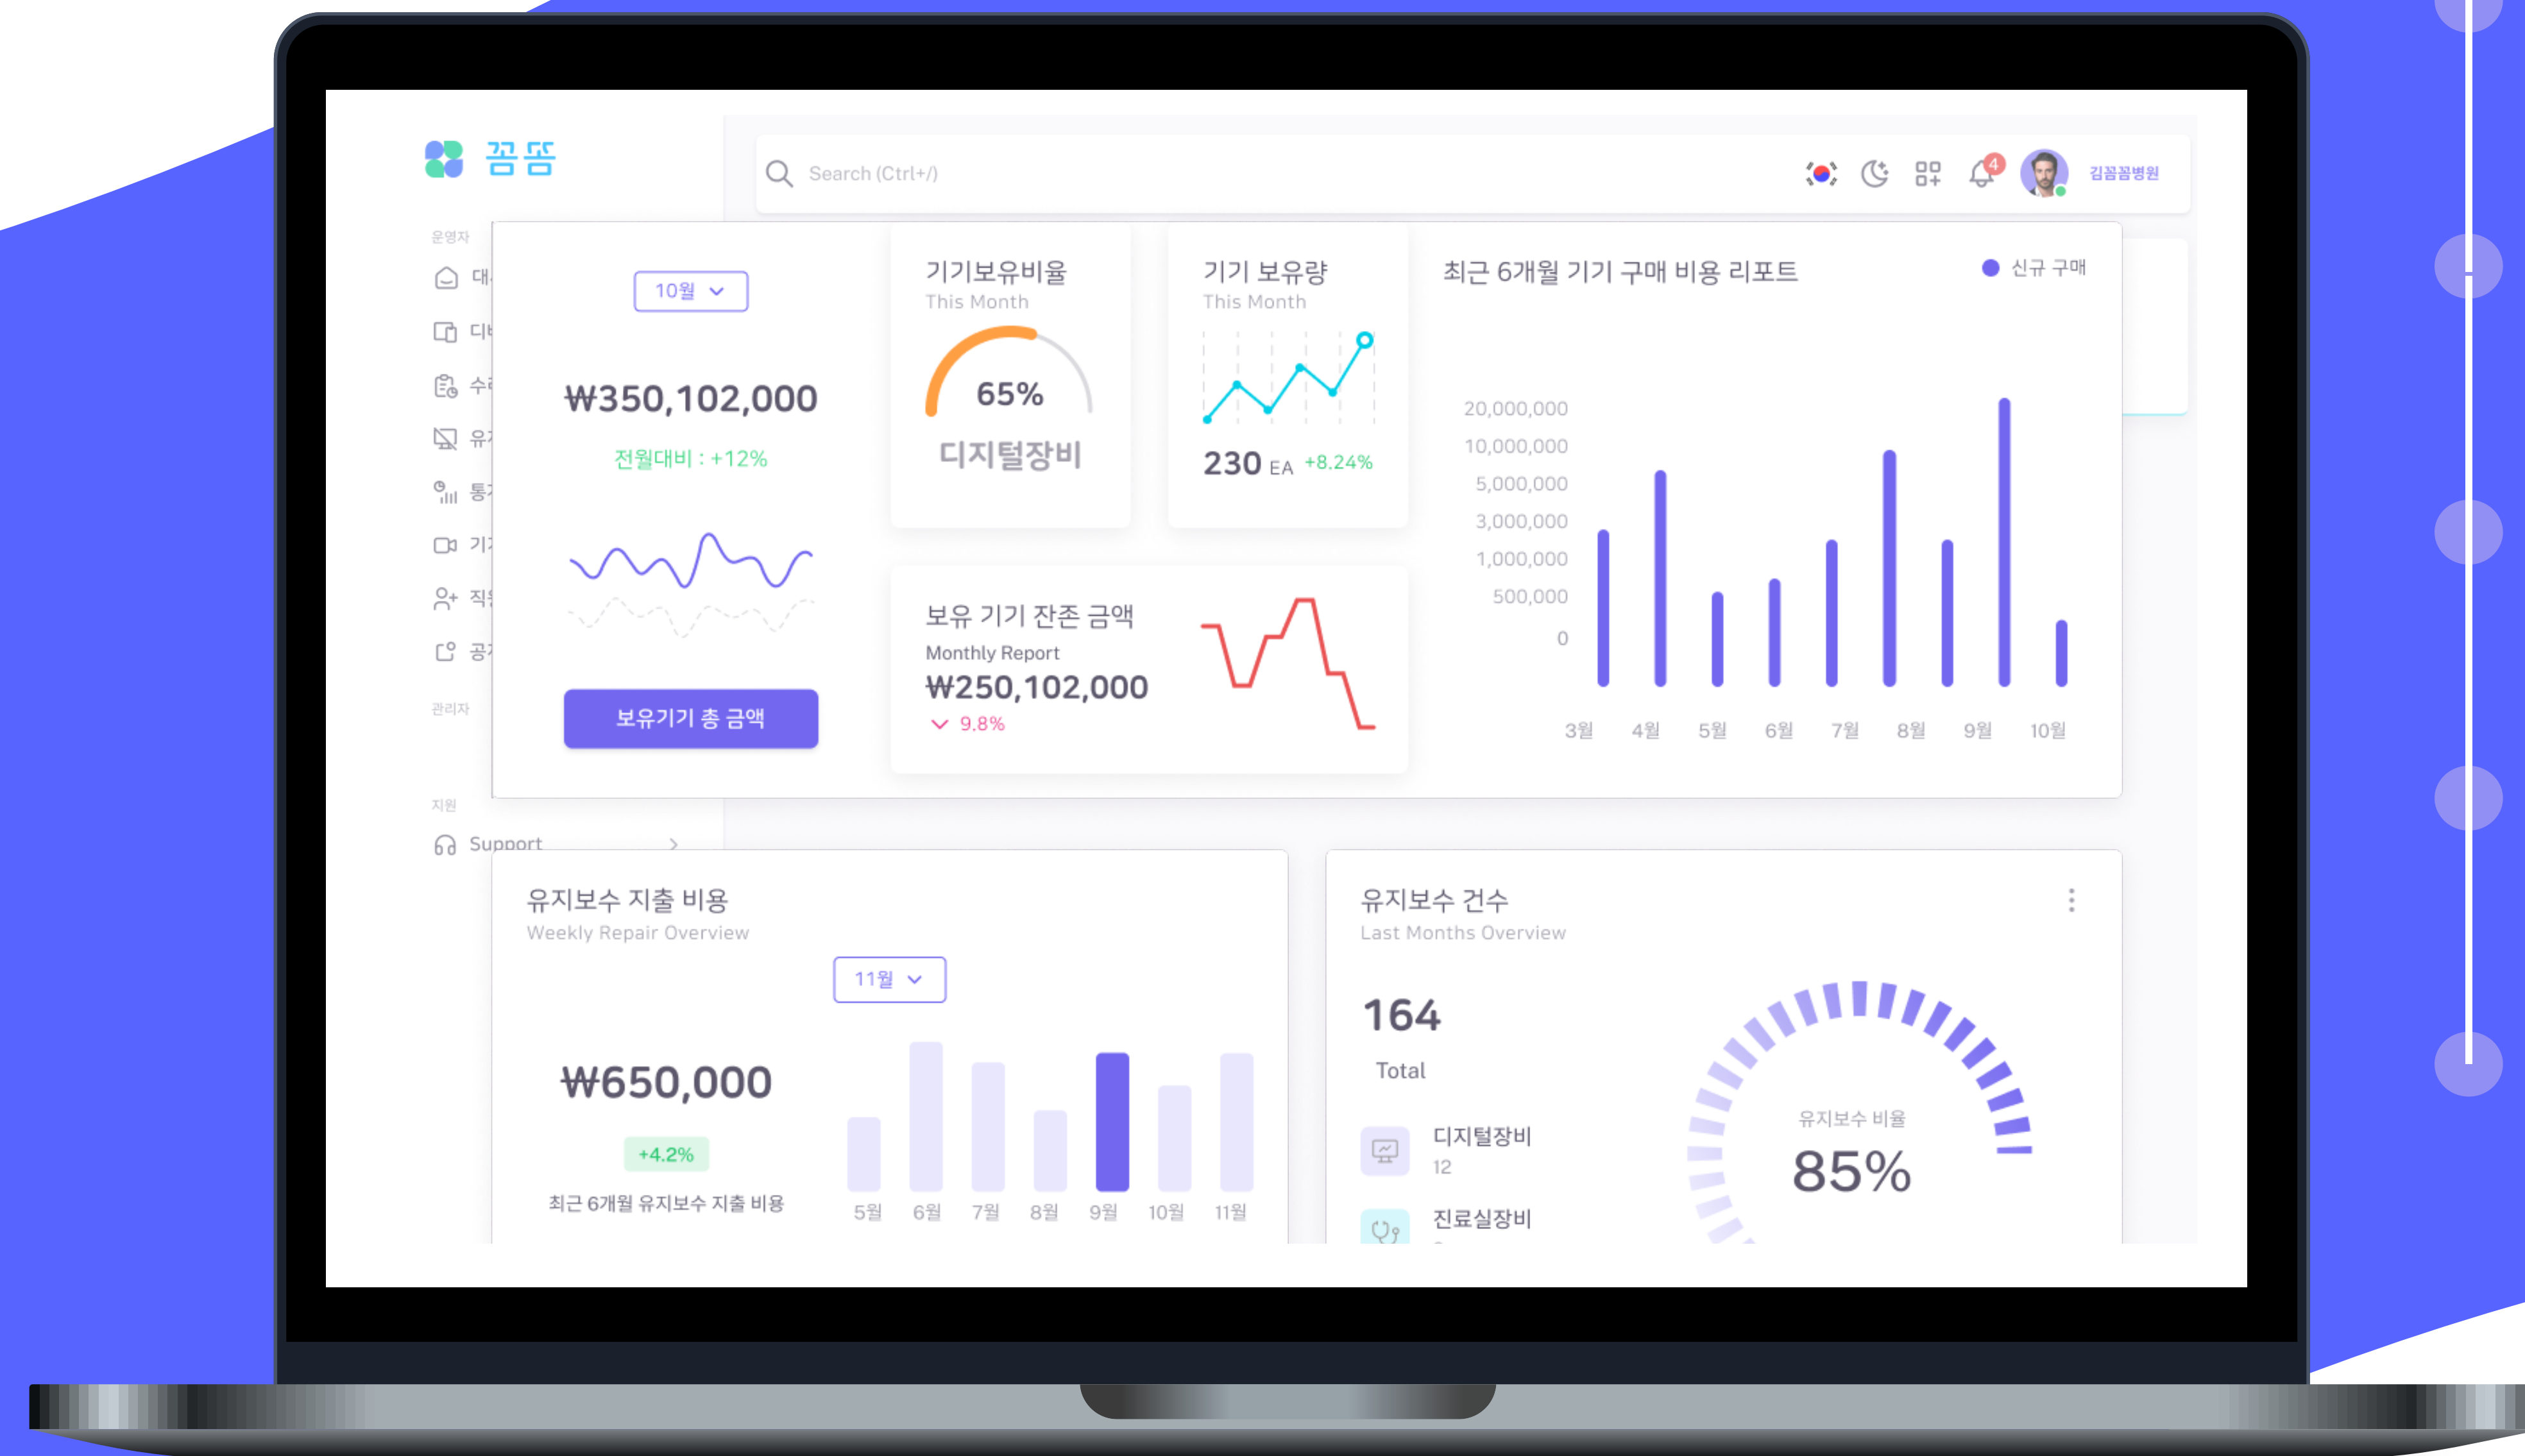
꼼뜸

Search (Ctrl+/)

4

김꼼꼼병원

운영자

대

디

수

유

통

기

직

공

관리자

지원

Support

10월

₩350,102,000

전월대비 : +12%

보유기기 총 금액

기기보유비율

This Month

65%

디지털장비

기기 보유량

This Month

230 EA +8.24%

보유 기기 잔존 금액

Monthly Report

₩250,102,000

9.8%

최근 6개월 기기 구매 비용 리포트

신규 구매

20,000,000
10,000,000
5,000,000
3,000,000
1,000,000
500,000
0

3월 4월 5월 6월 7월 8월 9월 10월

유지보수 지출 비용

Weekly Repair Overview

11월

₩650,000

+4.2%

최근 6개월 유지보수 지출 비용

5월 6월 7월 8월 9월 10월 11월

유지보수 건수

Last Months Overview

164

Total

디지털장비

12

진료실장비

유지보수 비율

85%